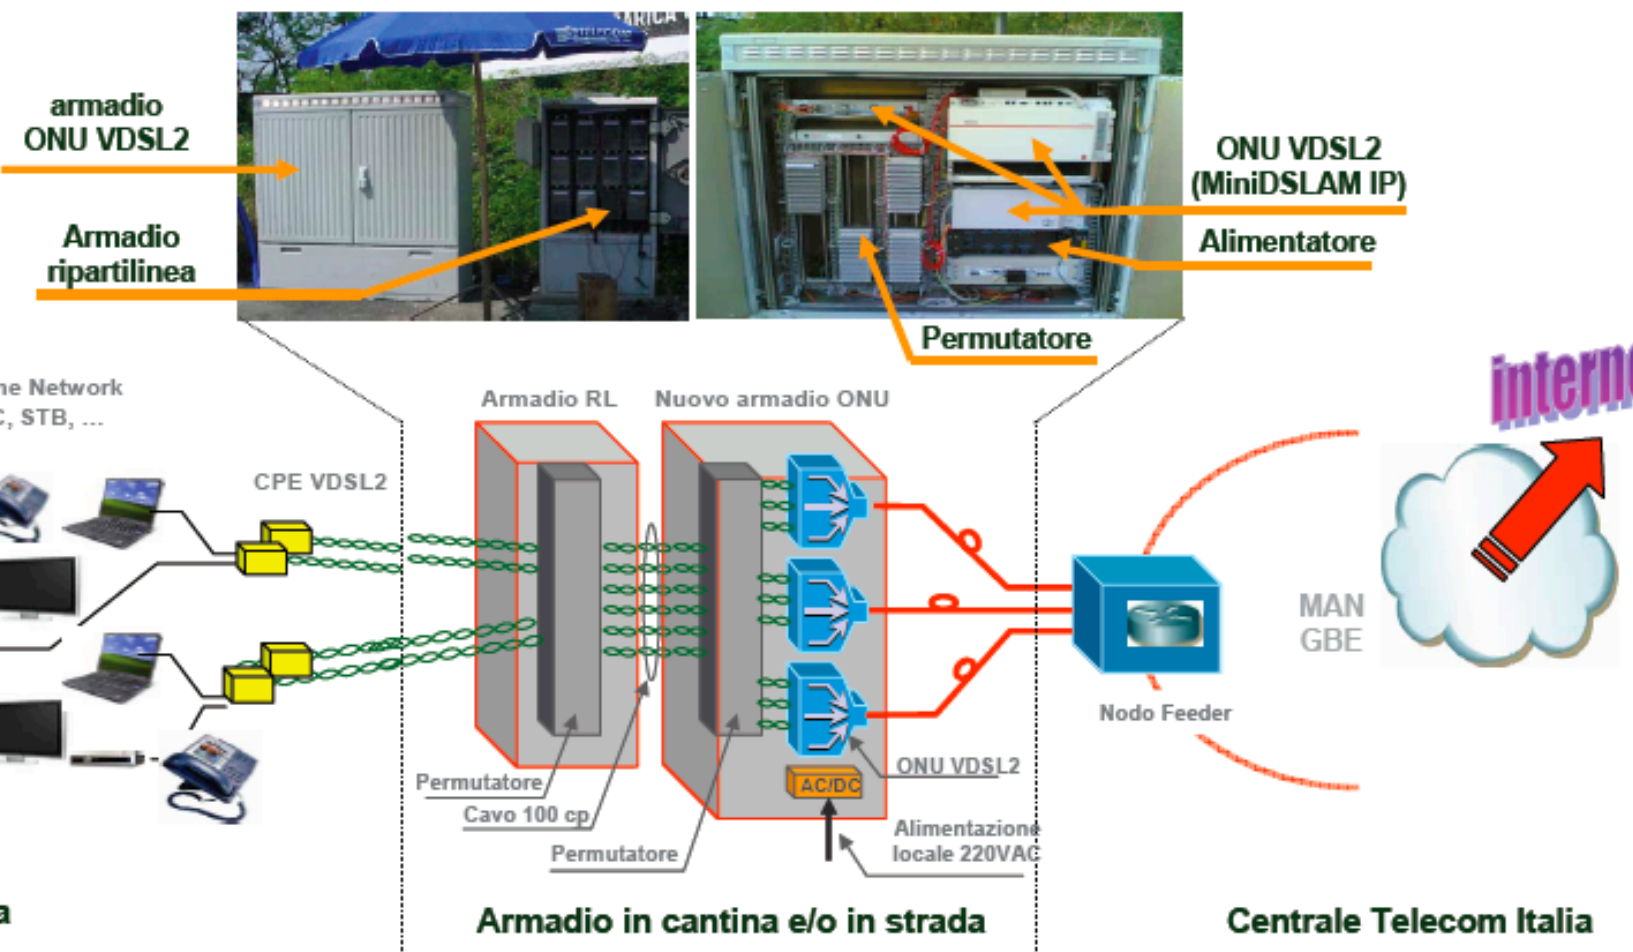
armadio ONU VDSL2

Armadio ripartilinea

ONU VDSL2 (MiniDSLAM IP)

Alimentatore

Permutatore

ne Network
C, STB, ...

Armadio RL

Nuovo armadio ONU

CPE VDSL2

interne

MAN GBE

Nodo Feeder

ONU VDSL2

AC/DC

Permutatore

Cavo 100 cp

Permutatore

Alimentazione locale 220VAC

a

Armadio in cantina e/o in strada

Centrale Telecom Italia